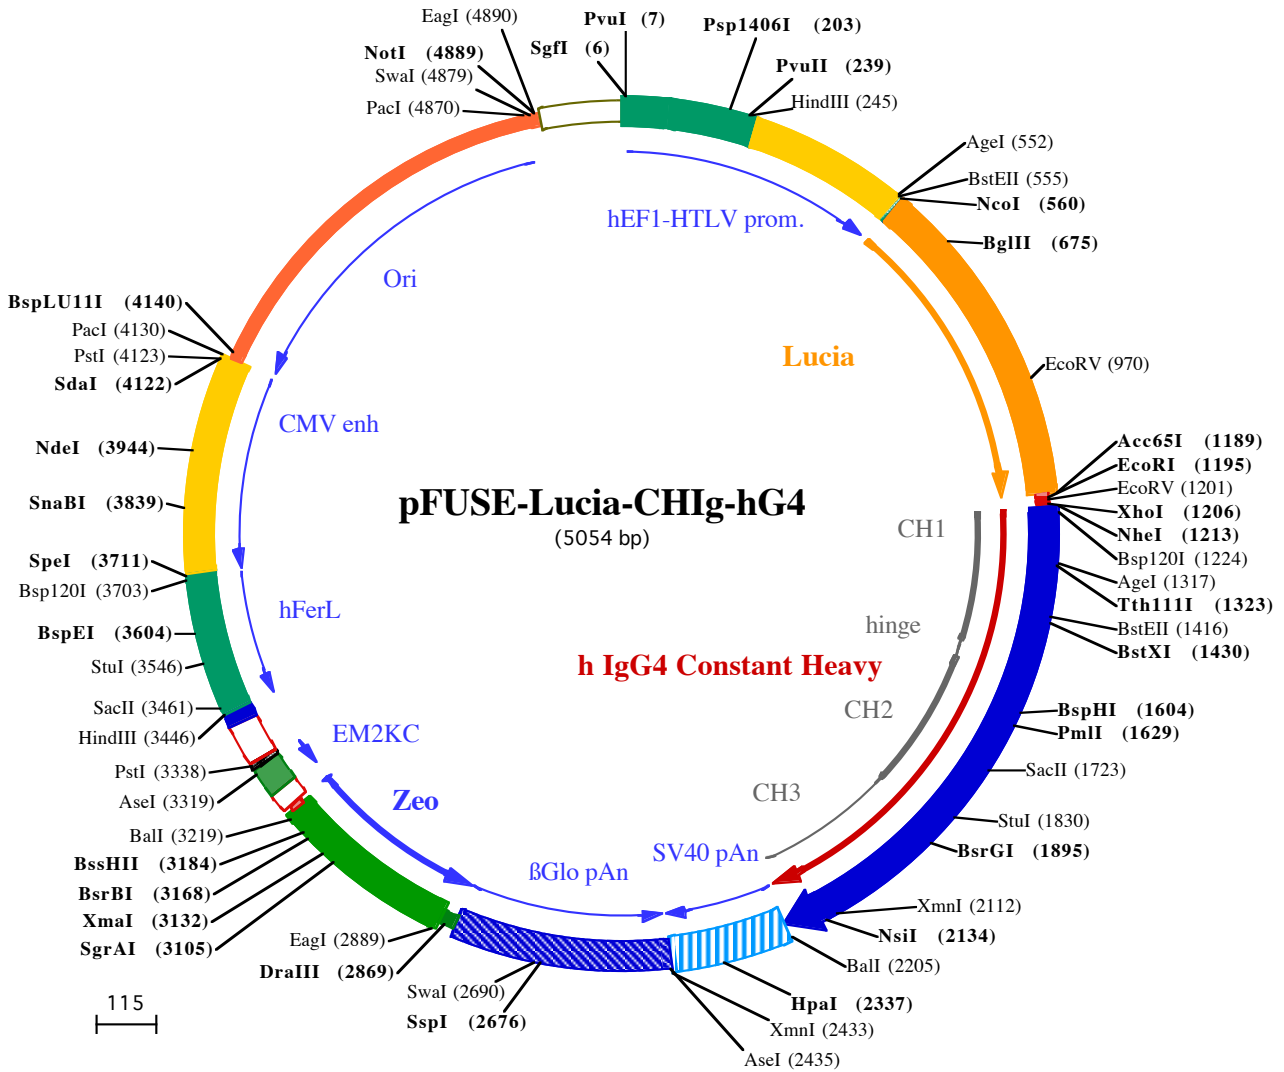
EagI (4890)
PvuI (7)
Psp1406I (203)
NotI (4889)
SgfI (6)
SwaI (4879)
PvuII (239)
PacI (4870)
HindIII (245)
AgeI (552)
BstEII (555)
NcoI (560)
BglII (675)
hEF1-HTLV prom.
Ori
Lucia
EcoRV (970)
BspLU11I (4140)
PacI (4130)
PstI (4123)
SdaI (4122)
CMV enh
NdeI (3944)
Acc65I (1189)
EcoRI (1195)
EcoRV (1201)
pFUSE-Lucia-CHIg-hG4
(5054 bp)
SnaBI (3839)
XhoI (1206)
NheI (1213)
CH1
Bsp120I (1224)
SpeI (3711)
AgeI (1317)
Bsp120I (3703)
Tth111I (1323)
hFerL
hinge
BstEII (1416)
BspEI (3604)
BstXI (1430)
h IgG4 Constant Heavy
StuI (3546)
SacII (3461)
CH2
BspHI (1604)
HindIII (3446)
PmlI (1629)
EM2KC
SacII (1723)
PstI (3338)
CH3
Zeo
AseI (3319)
StuI (1830)
SV40 pAn
BalI (3219)
BsrGI (1895)
BssHII (3184)
ßGlo pAn
BsrBI (3168)
XmaI (3132)
XmnI (2112)
SgrAI (3105)
NsiI (2134)
EagI (2889)
BalI (2205)
DraIII (2869)
SwaI (2690)
HpaI (2337)
115
SspI (2676)
XmnI (2433)
AseI (2435)